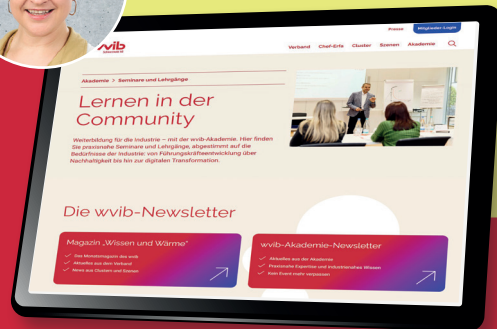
wvib

Presse Mitglieder-Login

Verband Chef-Erfa Cluster Szenen Akademie

Akademie > Seminare und Lehrgänge

Lernen in der Community

Weiterbildung für die Industrie – mit der wvib-Akademie. Hier finden Sie praxisnahe Seminare und Lehrgänge, abgestimmt auf die Bedürfnisse der Industrie: von Führungskräfteentwicklung über Nachhaltigkeit bis hin zur digitalen Transformation.

Die wvib-Newsletter

Magazin „Wissen und Wärme"

Das Monatsmagazin des wvib
Aktuelles aus dem Verband
News aus Clustern und Szenen

wvib-Akademie-Newsletter

Aktuelles aus der Akademie
Praxisnahe Expertise und Industriennahes Wissen
Kein Event mehr verpassen